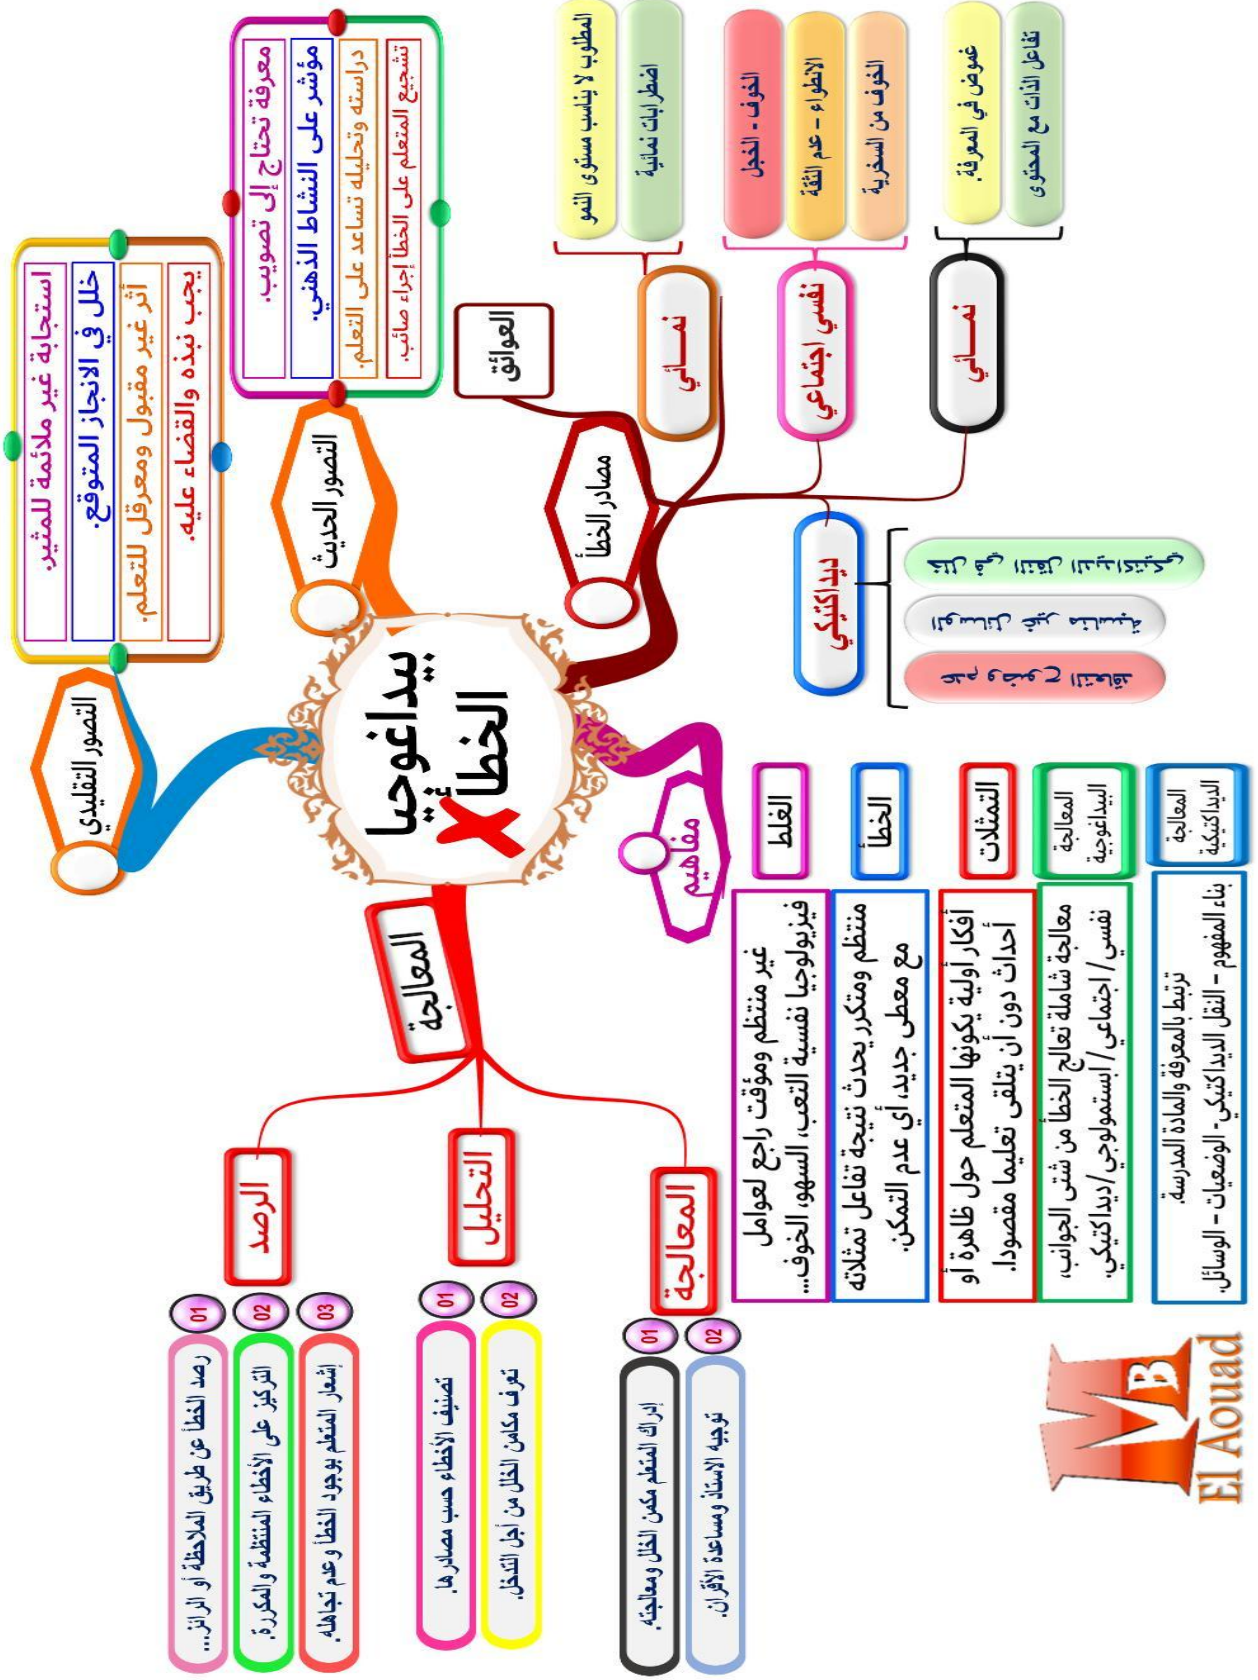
بيداغوجيا الخطأ

التصور التقليدي
استجابة غير ملائمة للمثير.
خلل في الانجاز المتوقع.
أثر غير مقبول ومعرقل للتعلم.
يجب نبذه والقضاء عليه.

التصور الحديث
معرفة تحتاج إلى تصويب.
مؤشر على النشاط الذهني.
دراسته وتحليله تساعد على التعلم.
تشجيع المتعلم على الخطأ إجراء صائب.

مصادر الخطأ
العوائق
نمائي
المطلوب لا يناسب مستوى النمو
اضطرابات نمائية
نفسي اجتماعي
الخوف - الخجل
الانطواء - عدم الثقة
الخوف من السخرية
نمائي
غموض في المعرفة
تفاعل الذات مع المحتوى
ديداكتيكي
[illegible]
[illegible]
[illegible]

مفاهيم
الغلط
غير منتظم ومؤقت راجع لعوامل فيزيولوجيا نفسية التعب، السهو، الخوف...
الخطأ
منتظم ومتكرر يحدث نتيجة تفاعل تمثلاته مع معطى جديد، أي عدم التمكن.
التمثلات
أفكار أولية يكونها المتعلم حول ظاهرة أو أحداث دون أن يتلقى تعليما مقصودا.
المعالجة البيداغوجية
معالجة شاملة تعالج الخطأ من شتى الجوانب، نفسي/ اجتماعي/ ابستمولوجي/ديداكتيكي.
المعالجة الديداكتيكية
ترتبط بالمعرفة والمادة المدرسية، بناء المفهوم - النقل الديداكتيكي - الوضعيات - الوسائل.

المعالجة
الرصد
01 رصد الخطأ عن طريق الملاحظة أو الرائز...
02 التركيز على الأخطاء المنتظمة والمكررة.
03 إشعار المتعلم بوجود الخطأ وعدم تجاهله.
التحليل
01 تصنيف الأخطاء حسب مصادرها.
02 تعرف مكامن الخلل من أجل التدخل.
المعالجة
01 إدراك المتعلم مكمن الخلل ومعالجته.
02 توجيه الأستاذ ومساعدة الأقران.

MB El Aouad